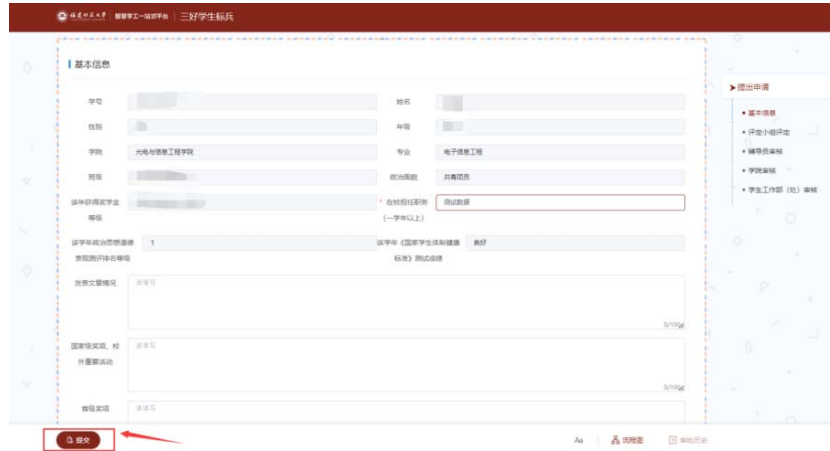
福建师范大学 | 智慧学工一站式平台 | 三好学生标兵

基本信息

学号

姓名

性别

年级

学院 光电与信息工程学院

专业 电子信息工程

班级

政治面貌 共青团员

该年获得奖学金等级

* 在校担任职务（一学年以上） 测试数据

该学年政治思想道德表现测评排名等级 1

该学年《国家学生体质健康标准》测试成绩 良好

发表文章情况 请填写

0/100

国家级奖项、校外重要活动 请填写

0/100

省级奖项 请填写

提交

Aa 流程图 审批历史

提出申请

基本信息

评定小组评定

辅导员审核

学院审核

学生工作部（处）审核